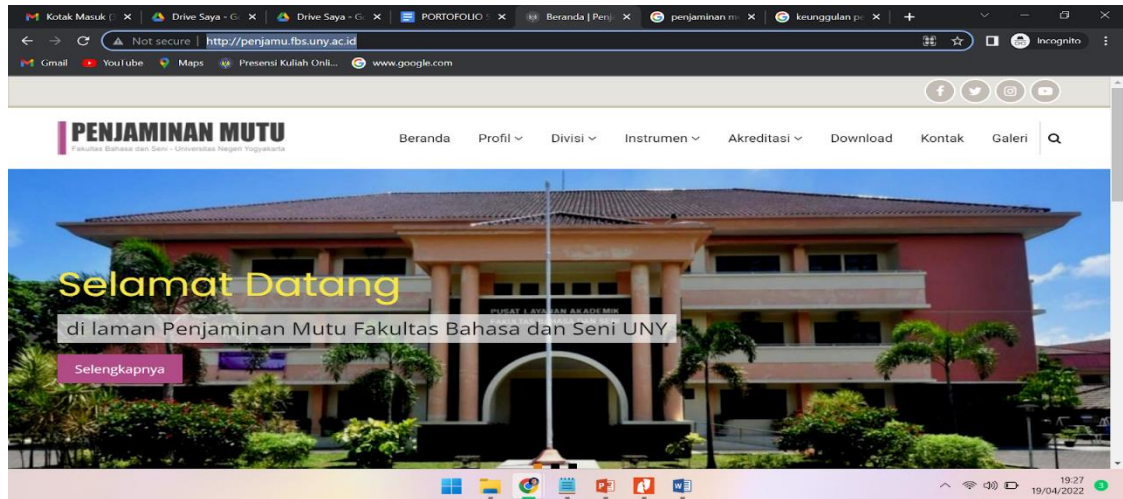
Kotak Masuk ( × | Drive Saya - G × | Drive Saya - G × | PORTOFOLIO × | Beranda | Penj × | penjaminan m × | keunggulan p × | +

Not secure | http://penjamu.fbs.uny.ac.id

Incognito

Gmail YouTube Maps Presensi Kuliah Onli... www.google.com

PENJAMINAN MUTU
Fakultas Bahasa dan Seni - Universitas Negeri Yogyakarta

Beranda Profil Divisi Instrumen Akreditasi Download Kontak Galeri

PUSAT LAYANAN AKADEMIK

Selamat Datang

di laman Penjaminan Mutu Fakultas Bahasa dan Seni UNY

Selengkapnya

19:27
19/04/2022